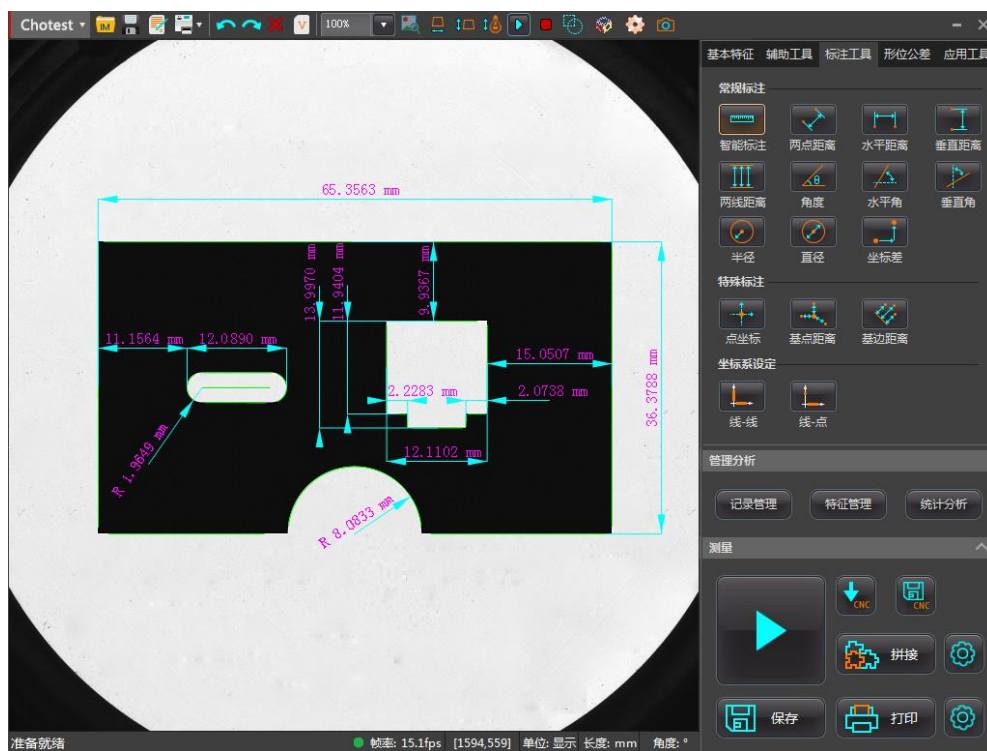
Chotest

100%

基本特征 辅助工具 标注工具 形位公差 应用工具

常规标注

智能标注 两点距离 水平距离 垂直距离

两线距离 角度 水平角 垂直角

半径 直径 坐标差

特殊标注

点坐标 基点距离 基边距离

坐标系设定

线-线 线-点

管理分析

记录管理 特征管理 统计分析

测量

CNC CNC

拼接

保存 打印

65.3563 mm

13.9970 mm

11.9404 mm

9.9367 mm

11.1564 mm

12.0890 mm

15.0507 mm

36.3788 mm

2.2283 mm

2.0738 mm

12.1102 mm

R 1.9649 mm

R 8.0833 mm

准备就绪

帧率: 15.1fps [1594,559] 单位: 显示 长度: mm 角度: °